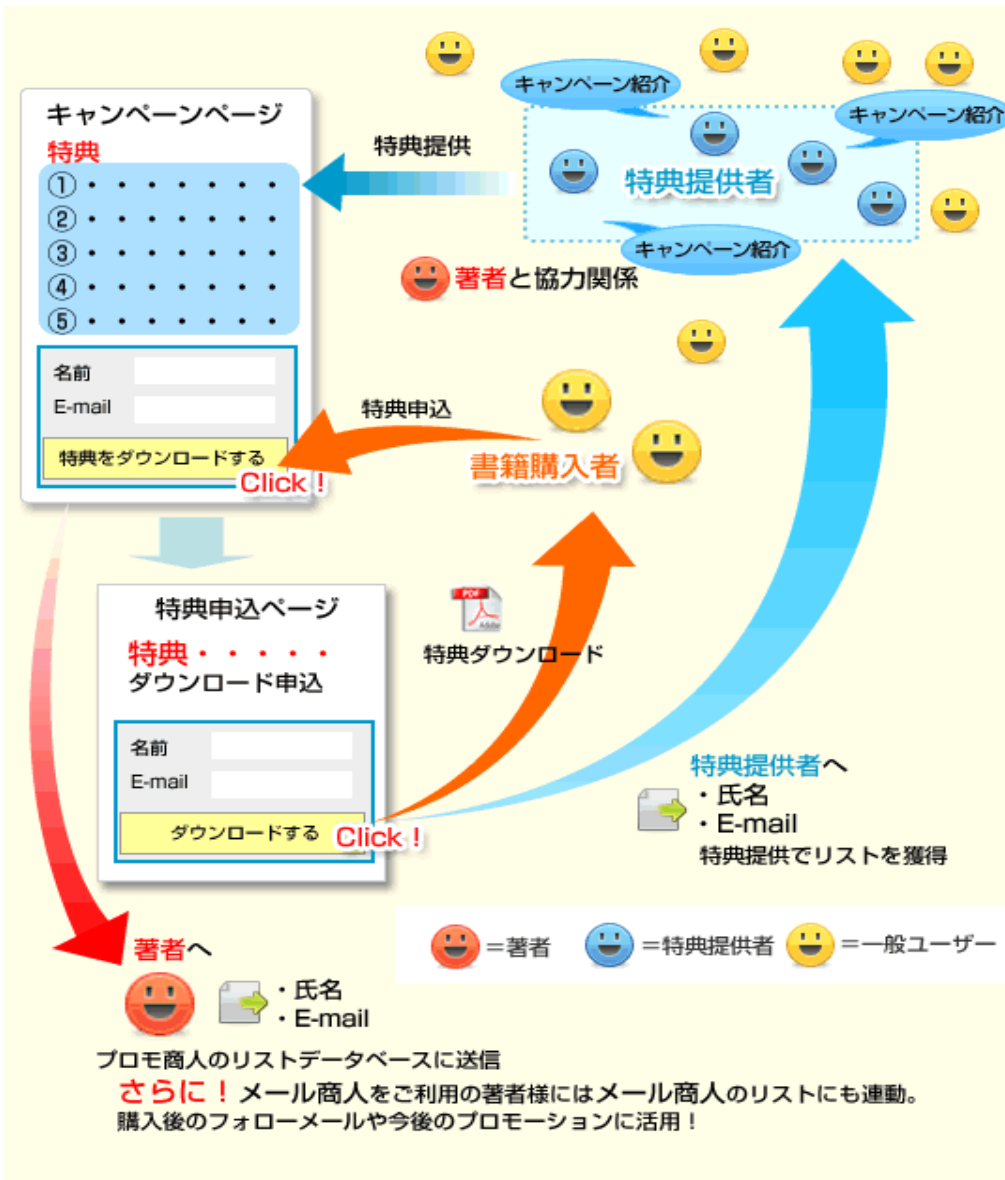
キャンペーンページ

特典

①・・・・・・・・
②・・・・・・・・
③・・・・・・・・
④・・・・・・・・
⑤・・・・・・・・

名前
E-mail
特典をダウンロードする
Click！

特典提供

キャンペーン紹介
キャンペーン紹介
特典提供者
キャンペーン紹介

著者と協力関係

特典申込

書籍購入者

特典申込ページ
特典・・・・・
ダウンロード申込

名前
E-mail
ダウンロードする
Click！

特典ダウンロード

特典提供者へ
・氏名
・E-mail
特典提供でリストを獲得

＝著者　＝特典提供者　＝一般ユーザー

著者へ
・氏名
・E-mail

プロモ商人のリストデータベースに送信
さらに！メール商人をご利用の著者様にはメール商人のリストにも連動。
購入後のフォローメールや今後のプロモーションに活用！